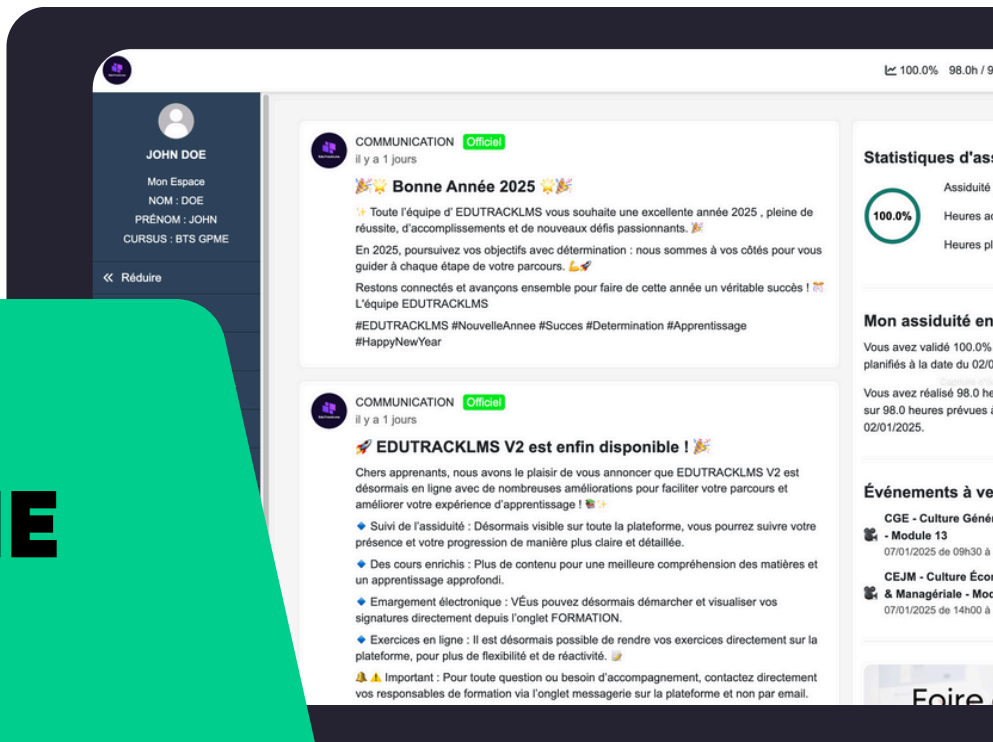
100.0% 98.0h / 9

JOHN DOE
Mon Espace
NOM : DOE
PRÉNOM : JOHN
CURSUS : BTS GPME

« Réduire

IE

COMMUNICATION Officiel
il y a 1 jours

🎉🌟 Bonne Année 2025 🌟🎉

✨ Toute l'équipe d' EDUTRACKLMS vous souhaite une excellente année 2025 , pleine de réussite, d'accomplissements et de nouveaux défis passionnants. 🎉

En 2025, poursuivez vos objectifs avec détermination : nous sommes à vos côtés pour vous guider à chaque étape de votre parcours. 💪🚀

Restons connectés et avançons ensemble pour faire de cette année un véritable succès ! 🎊
L'équipe EDUTRACKLMS

#EDUTRACKLMS #NouvelleAnnee #Succes #Determination #Apprentissage #HappyNewYear

COMMUNICATION Officiel
il y a 1 jours

🚀 EDUTRACKLMS V2 est enfin disponible ! 🎉

Chers apprenants, nous avons le plaisir de vous annoncer que EDUTRACKLMS V2 est désormais en ligne avec de nombreuses améliorations pour faciliter votre parcours et améliorer votre expérience d'apprentissage ! 📚✨

🔹 Suivi de l'assiduité : Désormais visible sur toute la plateforme, vous pourrez suivre votre présence et votre progression de manière plus claire et détaillée.

🔹 Des cours enrichis : Plus de contenu pour une meilleure compréhension des matières et un apprentissage approfondi.

🔹 Emargement électronique : VÉus pouvez désormais démarcher et visualiser vos signatures directement depuis l'onglet FORMATION.

🔹 Exercices en ligne : Il est désormais possible de rendre vos exercices directement sur la plateforme, pour plus de flexibilité et de réactivité. 📝

⚠️ ⚠️ Important : Pour toute question ou besoin d'accompagnement, contactez directement vos responsables de formation via l'onglet messagerie sur la plateforme et non par email.

Statistiques d'ass

100.0%
Assiduité
Heures ac
Heures pl

Mon assiduité en
Vous avez validé 100.0% planifiés à la date du 02/0

Vous avez réalisé 98.0 he sur 98.0 heures prévues à 02/01/2025.

Événements à ve

CGE - Culture Géné - Module 13
07/01/2025 de 09h30 à

CEJM - Culture Écon & Managériale - Mod
07/01/2025 de 14h00 à

Foire